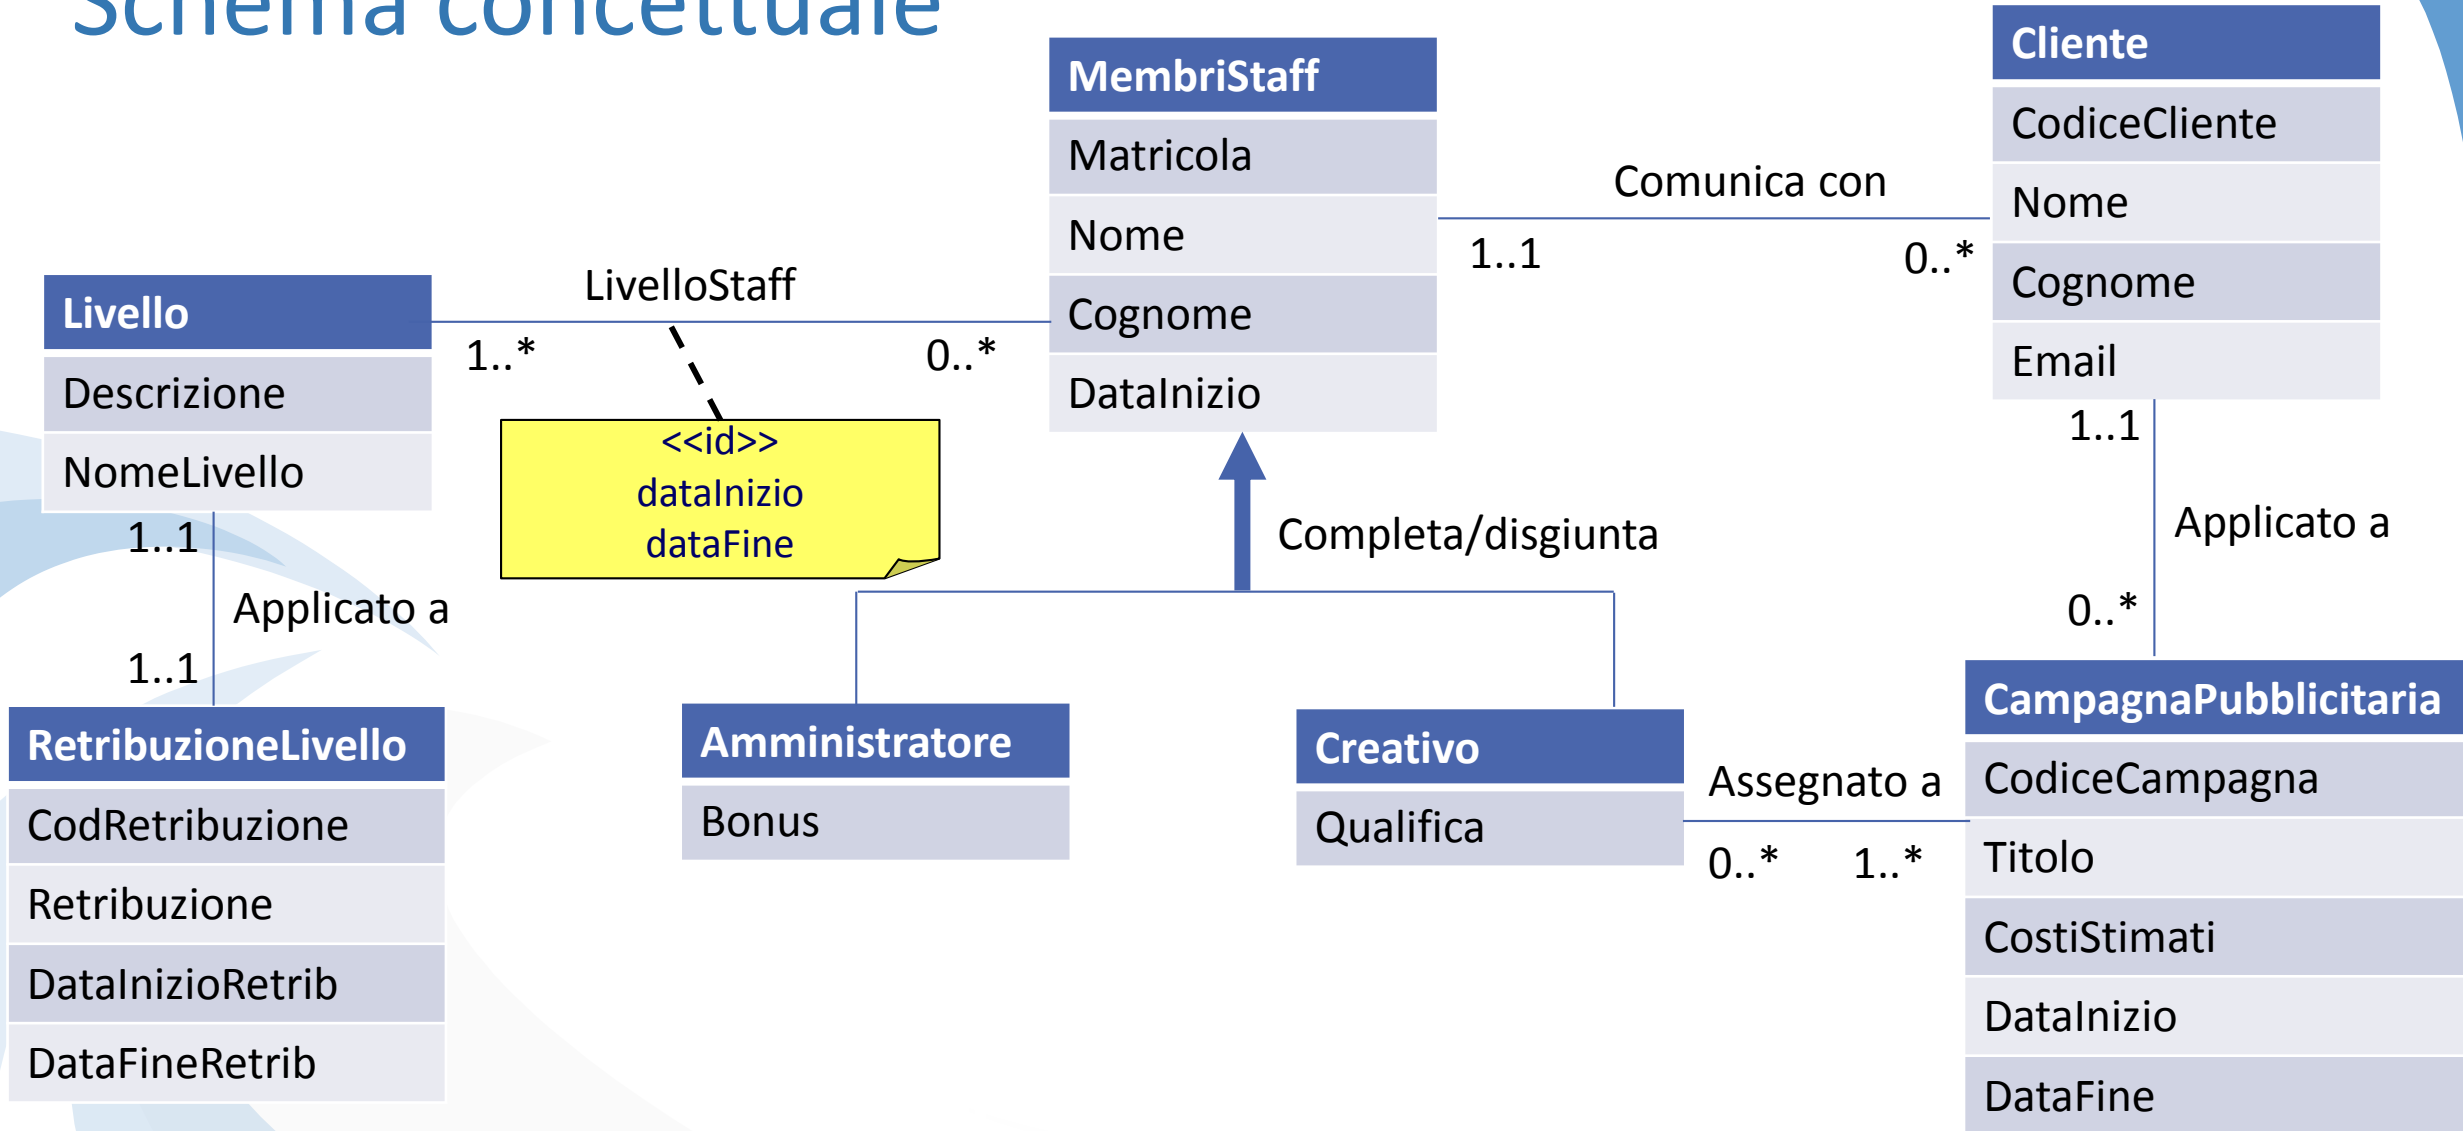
Schema concettuale

MembriStaff
Matricola
Nome
Cognome
DataInizio

Cliente
CodiceCliente
Nome
Cognome
Email

Comunica con
1..1
0..*

Livello
Descrizione
NomeLivello

LivelloStaff
1..*
0..*

<<id>>
dataInizio
dataFine

1..1
Applicato a
0..*

Completeta/disgiunta

1..1
Applicato a
1..1

RetribuzioneLivello
CodRetribuzione
Retribuzione
DataInizioRetrib
DataFineRetrib

Amministratore
Bonus

Creativo
Qualifica

Assegnato a
0..*
1..*

CampagnaPubblicitaria
CodiceCampagna
Titolo
CostiStimati
DataInizio
DataFine